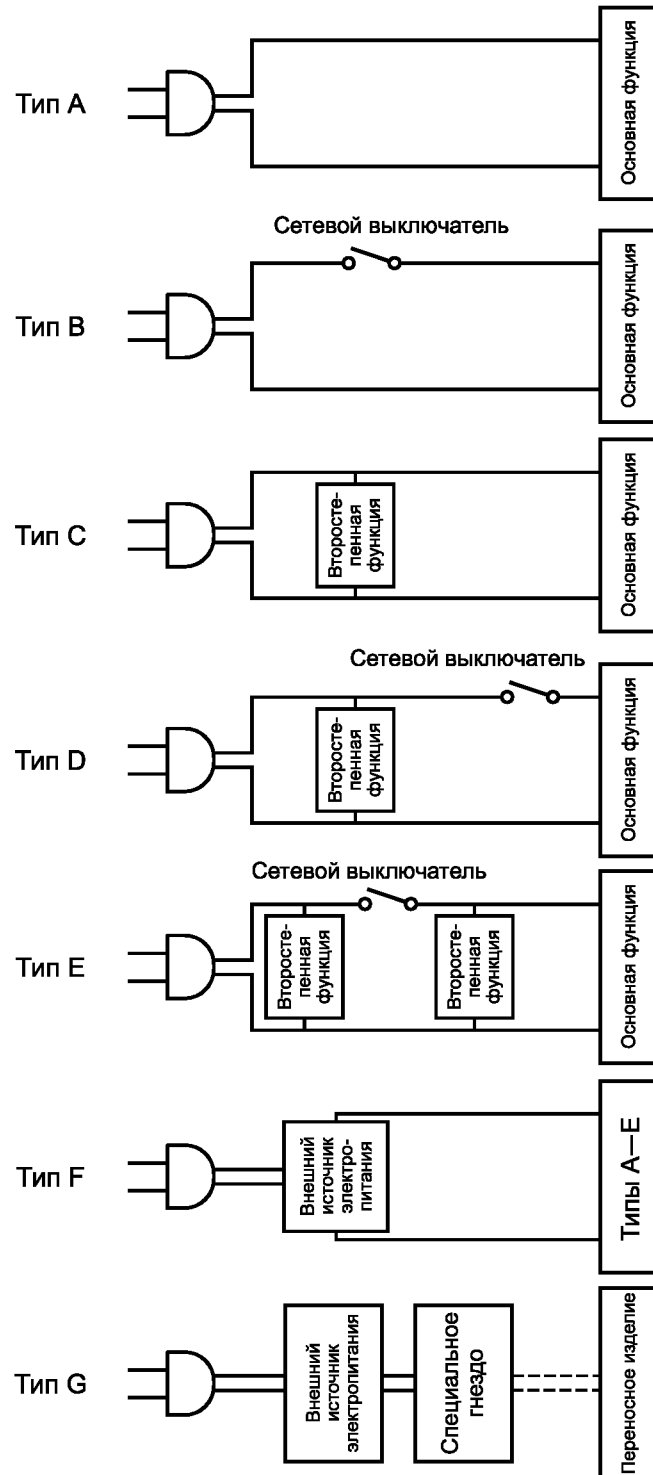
Тип А

Основная функция

Сетевой выключатель

Тип В

Основная функция

Тип С

Второстепенная функция

Основная функция

Сетевой выключатель

Тип D

Второстепенная функция

Основная функция

Сетевой выключатель

Тип Е

Второстепенная функция

Второстепенная функция

Основная функция

Тип F

Внешний источник электропитания

Типы А—Е

Тип G

Внешний источник электропитания

Специальное гнездо

Переносное изделие